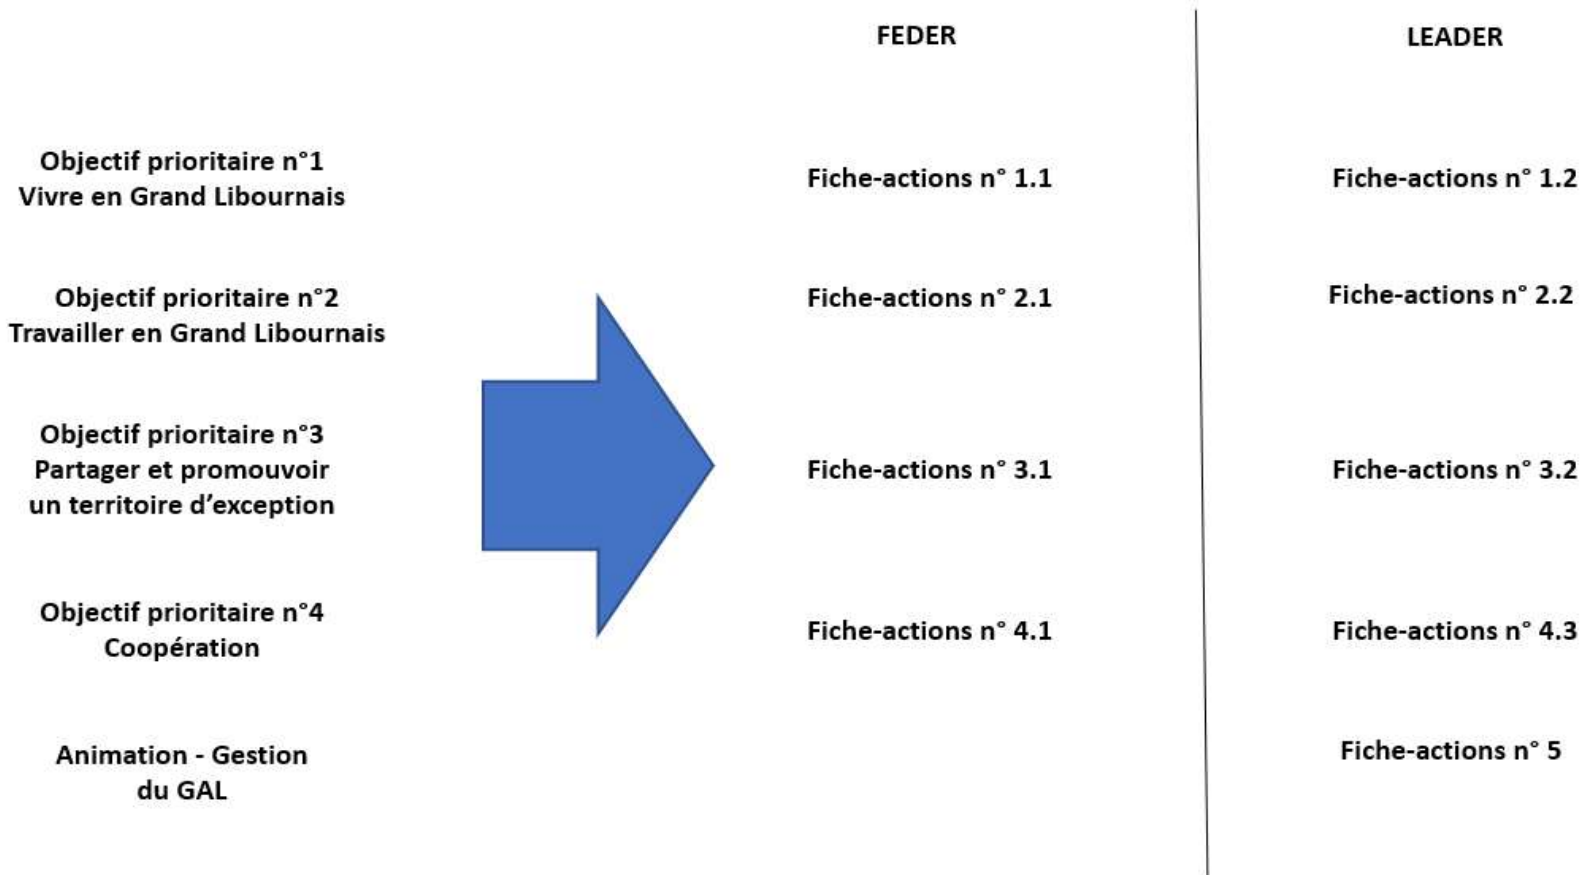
| | FEDER | LEADER |
|---|---|---|
| Objectif prioritaire n°1 Vivre en Grand Libournais | Fiche-actions n° 1.1 | Fiche-actions n° 1.2 |
| Objectif prioritaire n°2 Travailler en Grand Libournais | Fiche-actions n° 2.1 | Fiche-actions n° 2.2 |
| Objectif prioritaire n°3 Partager et promouvoir un territoire d'exception | Fiche-actions n° 3.1 | Fiche-actions n° 3.2 |
| Objectif prioritaire n°4 Coopération | Fiche-actions n° 4.1 | Fiche-actions n° 4.3 |
| Animation - Gestion du GAL | | Fiche-actions n° 5 |